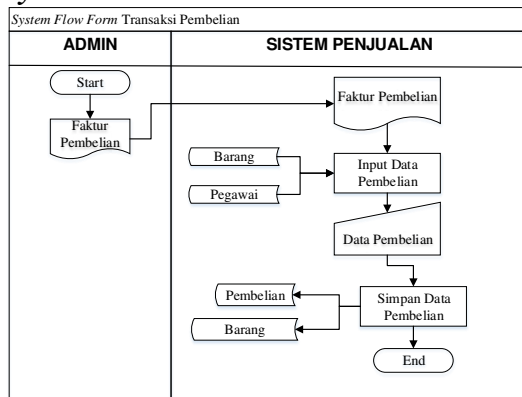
System Flow Form Transaksi Pembelian

ADMIN

SISTEM PENJUALAN

Start

Faktur Pembelian

Faktur Pembelian

Barang

Pegawai

Input Data Pembelian

Data Pembelian

Pembelian

Barang

Simpan Data Pembelian

End